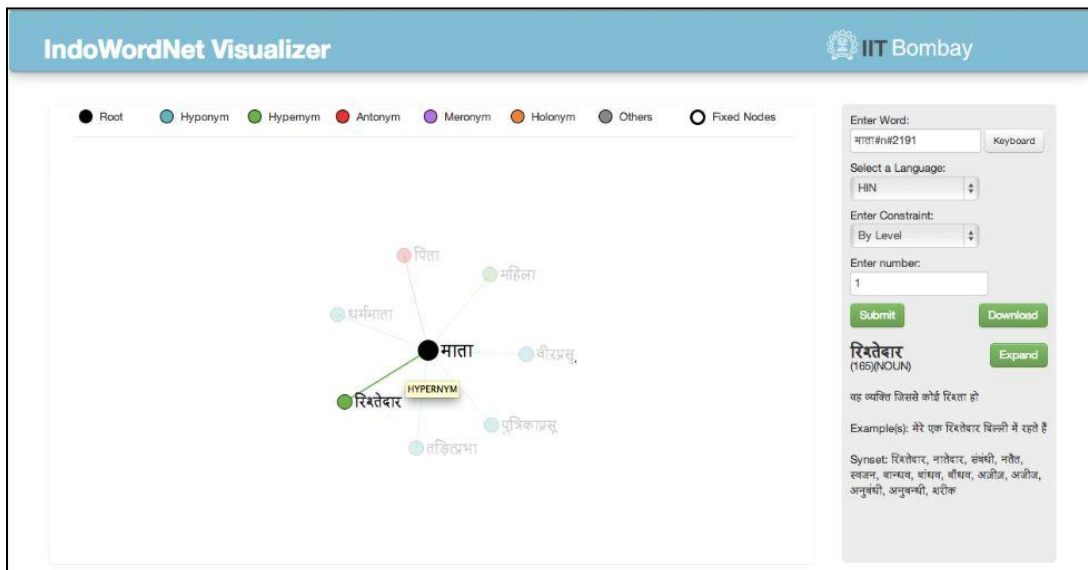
IndoWordNet Visualizer

IIT Bombay

Root Hyponym Hypernym Antonym Meronym Holonym Others Fixed Nodes

पिता
महिला
धर्ममाता
माता
वीरप्रसू
रिश्तेदार
HYPERNYM
पुत्रिकाप्रसू
तड़ित्प्रभा

Enter Word:
माता#n#2191
Keyboard

Select a Language:
HIN

Enter Constraint:
By Level

Enter number:
1

Submit
Download

रिश्तेदार
(165)(NOUN)
Expand

वह व्यक्ति जिससे कोई रिश्ता हो

Example(s): मेरे एक रिश्तेदार दिल्ली में रहते हैं

Synset: रिश्तेदार, नातेदार, संबंधी, नतैत, स्वजन, बान्धव, बांधव, बाँधव, अज़ीज़, अजीज, अनुबंधी, अनुबन्धी, शरीक